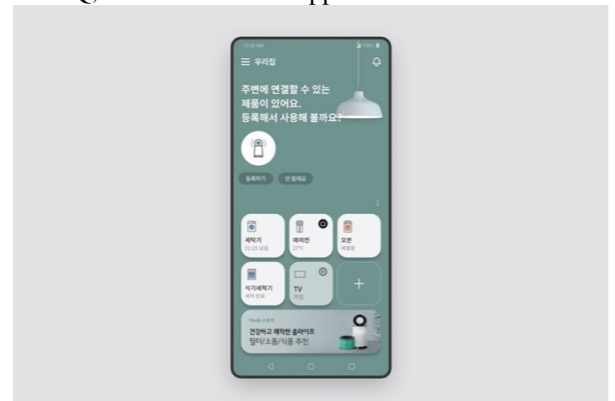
Q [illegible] app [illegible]

12:30 AM

100%

우리집

주변에 연결할 수 있는 제품이 있어요. 등록해서 사용해 볼까요?

등록하기

안 할래요

세탁기

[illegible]

에어컨

27°C

오븐

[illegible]

식기세척기

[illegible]

TV

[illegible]

+

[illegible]

건강하고 쾌적한 홈라이프

필터/소품/식품 추천